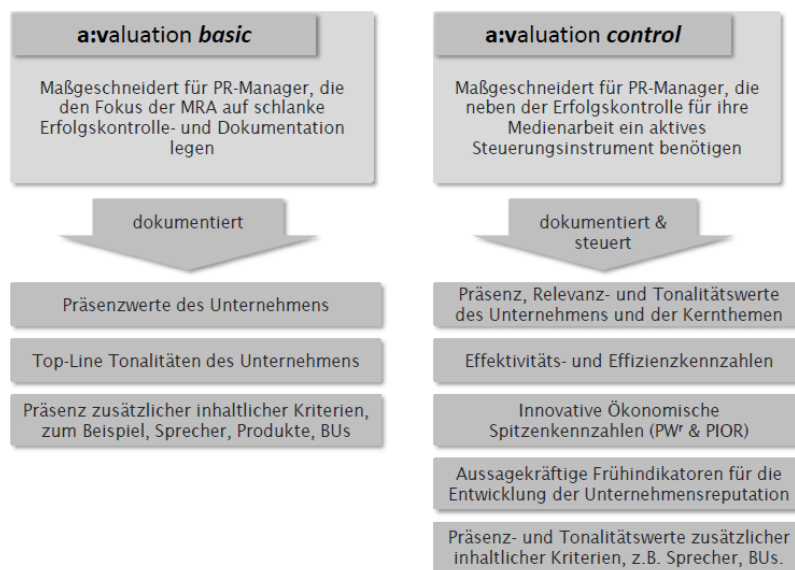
a:valuation *basic*

Maßgeschneidert für PR-Manager, die den Fokus der MRA auf schlanke Erfolgskontrolle- und Dokumentation legen

dokumentiert

Präsenzwerte des Unternehmens

Top-Line Tonalitäten des Unternehmens

Präsenz zusätzlicher inhaltlicher Kriterien, zum Beispiel, Sprecher, Produkte, BUs

a:valuation *control*

Maßgeschneidert für PR-Manager, die neben der Erfolgskontrolle für ihre Medienarbeit ein aktives Steuerungsinstrument benötigen

dokumentiert & steuert

Präsenz, Relevanz- und Tonalitätswerte des Unternehmens und der Kernthemen

Effektivitäts- und Effizienzkennzahlen

Innovative Ökonomische Spitzenkennzahlen (PW$^r$ & PIOR)

Aussagekräftige Frühindikatoren für die Entwicklung der Unternehmensreputation

Präsenz- und Tonalitätswerte zusätzlicher inhaltlicher Kriterien, z.B. Sprecher, BUs.